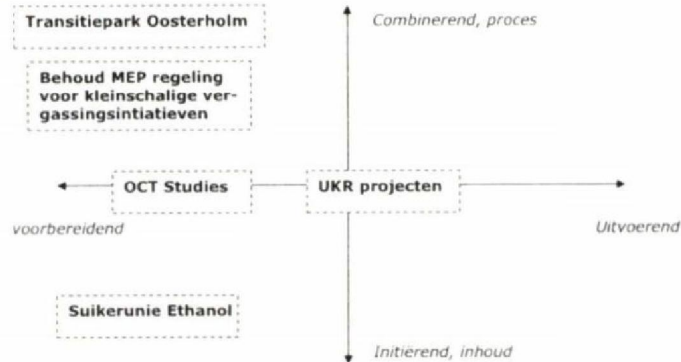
Transitiepark Oosterholm

Combinerend, proces

Behoud MEP regeling voor kleinschalige vergassingsintiatieven

OCT Studies

UKR projecten

voorbereidend

Uitvoerend

Suikerunie Ethanol

Initiërend, inhoud